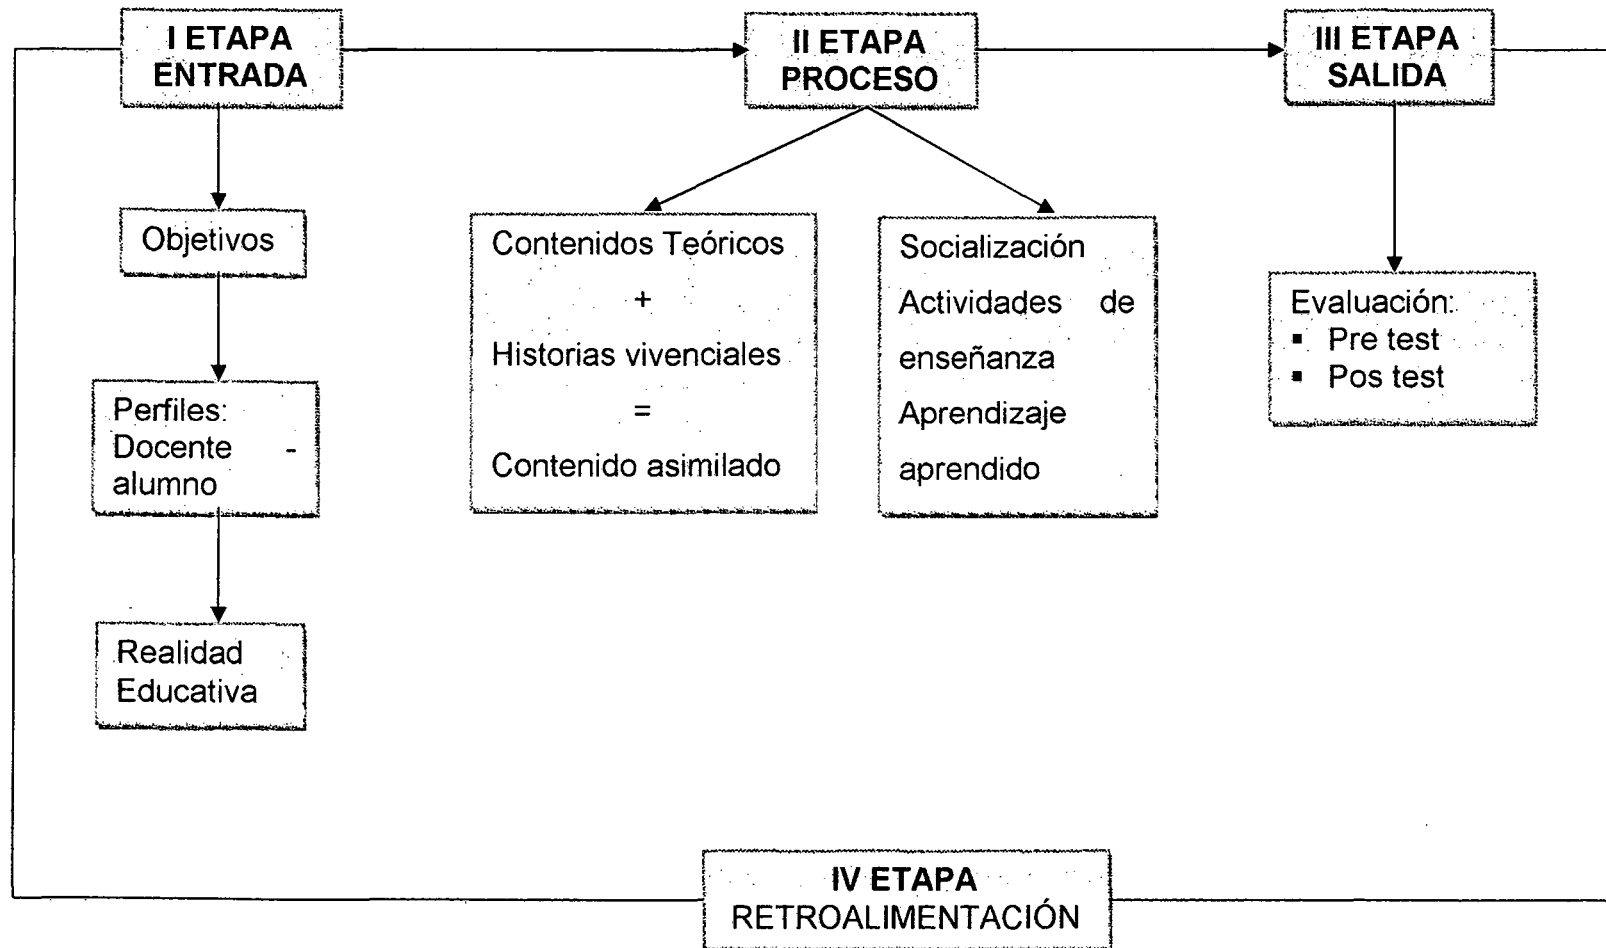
I ETAPA
ENTRADA

II ETAPA
PROCESO

III ETAPA
SALIDA

Objetivos

Perfiles:
Docente - alumno

Realidad Educativa

Contenidos Teóricos
+
Historias vivenciales
=
Contenido asimilado

Socialización
Actividades de enseñanza
Aprendizaje aprendido

Evaluación:
▪ Pre test
▪ Pos test

IV ETAPA
RETROALIMENTACIÓN